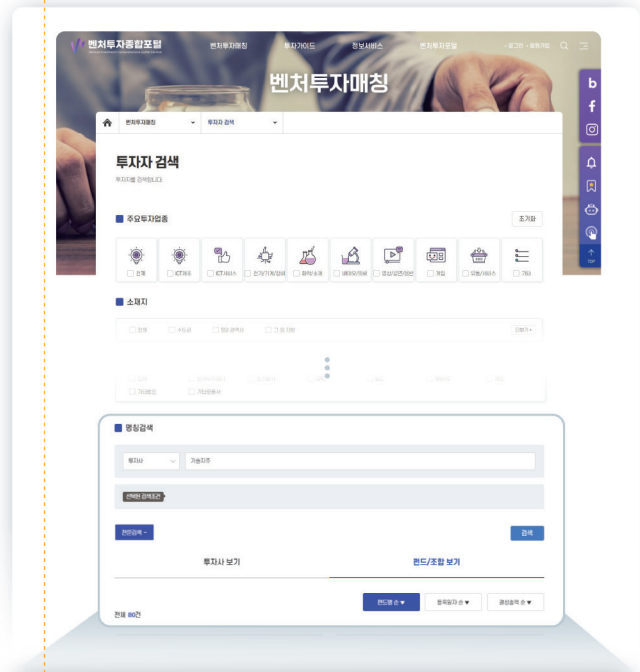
벤처투자종합포털

벤처투자매칭 투자가이드 정보서비스 벤처투자모임

로그인 회원가입

벤처투자매칭

b

f

TOP

벤처투자매칭 투자자 검색

투자자 검색

투자자를 검색합니다.

주요투자업종

초기화

전체 ICT제조 ICT서비스 전기/기계/장비 화학/소재 바이오/의료 영상/공연/음반 게임 유통/서비스 기타

소재지

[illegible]

명칭검색

투자사 기술지주

선택된 검색조건

전체검색 검색

투자사 보기 펀드/조합 보기

전체 80건

펀드명 순 등록일자 순 결성금액 순